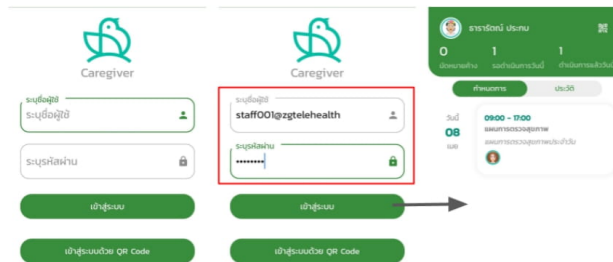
Caregiver

ระบุชื่อผู้ใช้
ระบุชื่อผู้ใช้

ระบุรหัสผ่าน

เข้าสู่ระบบ

เข้าสู่ระบบด้วย QR Code

Caregiver

ระบุชื่อผู้ใช้
staff001@zgtelehealth

ระบุรหัสผ่าน
•••••••••

เข้าสู่ระบบ

เข้าสู่ระบบด้วย QR Code

ธารารัตน์ ประกบ

0
นัดหมายค้าง

1
รอดำเนินการวันนี้

1
ดำเนินการแล้ววันนี้

กำหนดการ

ประวัติ

วันนี้
08
เมย

09:00 - 17:00
แผนการตรวจสุขภาพ
แผนการตรวจสุขภาพประจำวัน